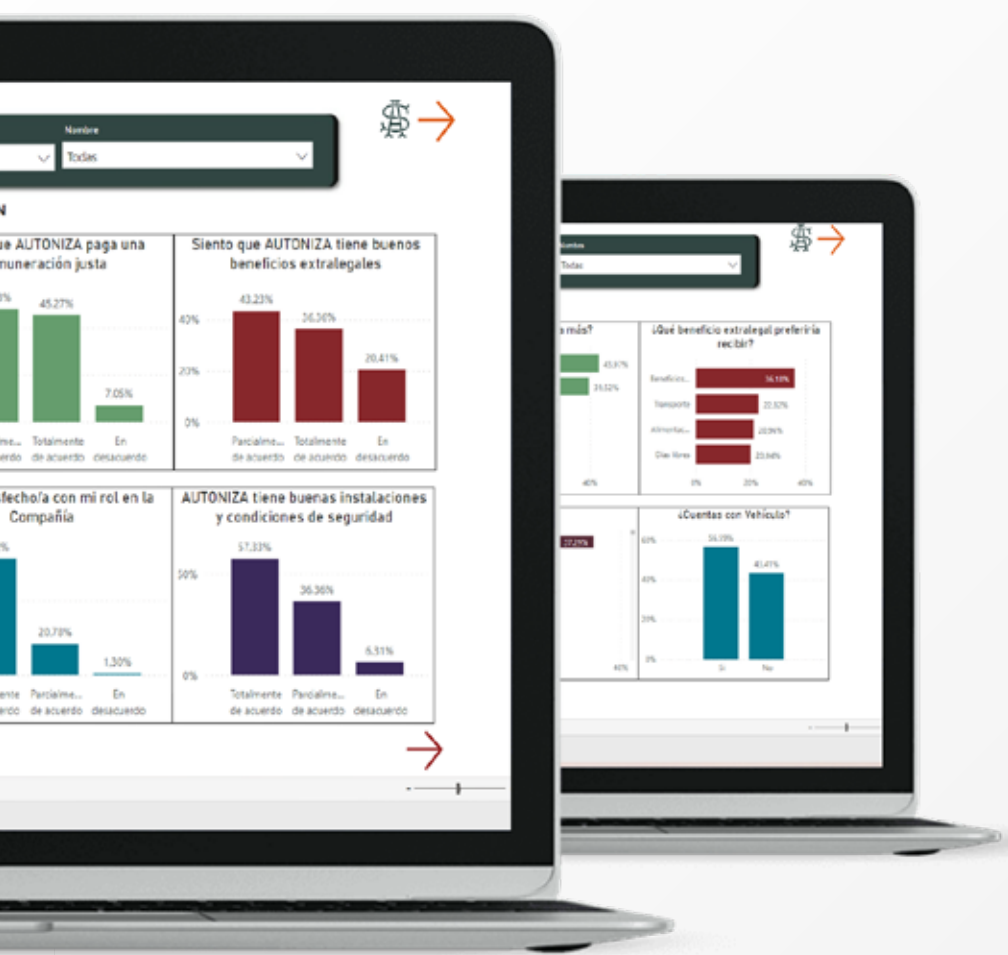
Nombre
Todas

N

ue AUTONIZA paga una nuneración justa

%
45.27%
7.05%
lme... Totalmente En
erdo de acuerdo desacuerdo

Siento que AUTONIZA tiene buenos beneficios extralegales

40%
20%
0%
43.23%
36.36%
20.41%
Parcialme... Totalmente En
de acuerdo de acuerdo desacuerdo

fecho/a con mi rol en la Compañía

%
20.78%
1.30%
ente Parcialme... En
erdo de acuerdo desacuerdo

AUTONIZA tiene buenas instalaciones y condiciones de seguridad

50%
0%
57.33%
36.36%
6.31%
Totalmente Parcialme... En
de acuerdo de acuerdo desacuerdo

Todas

a más?
45.87%
31.52%
40%

¿Qué beneficio extralegal preferiría recibir?
Beneficios... 36.18%
Transporte 22.82%
Alimentac... 20.96%
Días libres 20.04%
0% 20% 40%

27.29%
40%

¿Cuentas con Vehículo?
60%
40%
20%
0%
56.59%
43.41%
Sí No